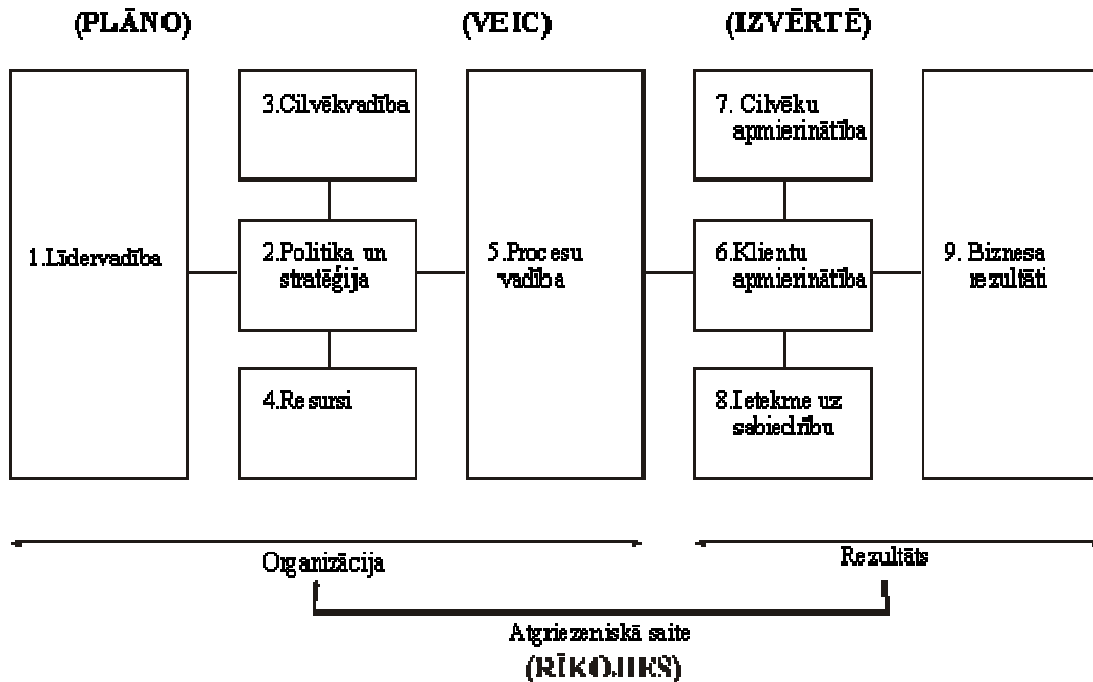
(PLĀNO)

(VEIC)

(IZVĒRTĒ)

1.Līdervadība

3.Cilvēkvadība

2.Politika un stratēģija

4.Resursi

5.Procesu vadība

7. Cilvēku apmierinātība

6.Klientu apmierinātība

8.Ietekme uz sabiedrību

9. Biznesa rezultāti

Organizācija

Rezultāts

Atgriezeniskā saite

(RĪKOJIES)